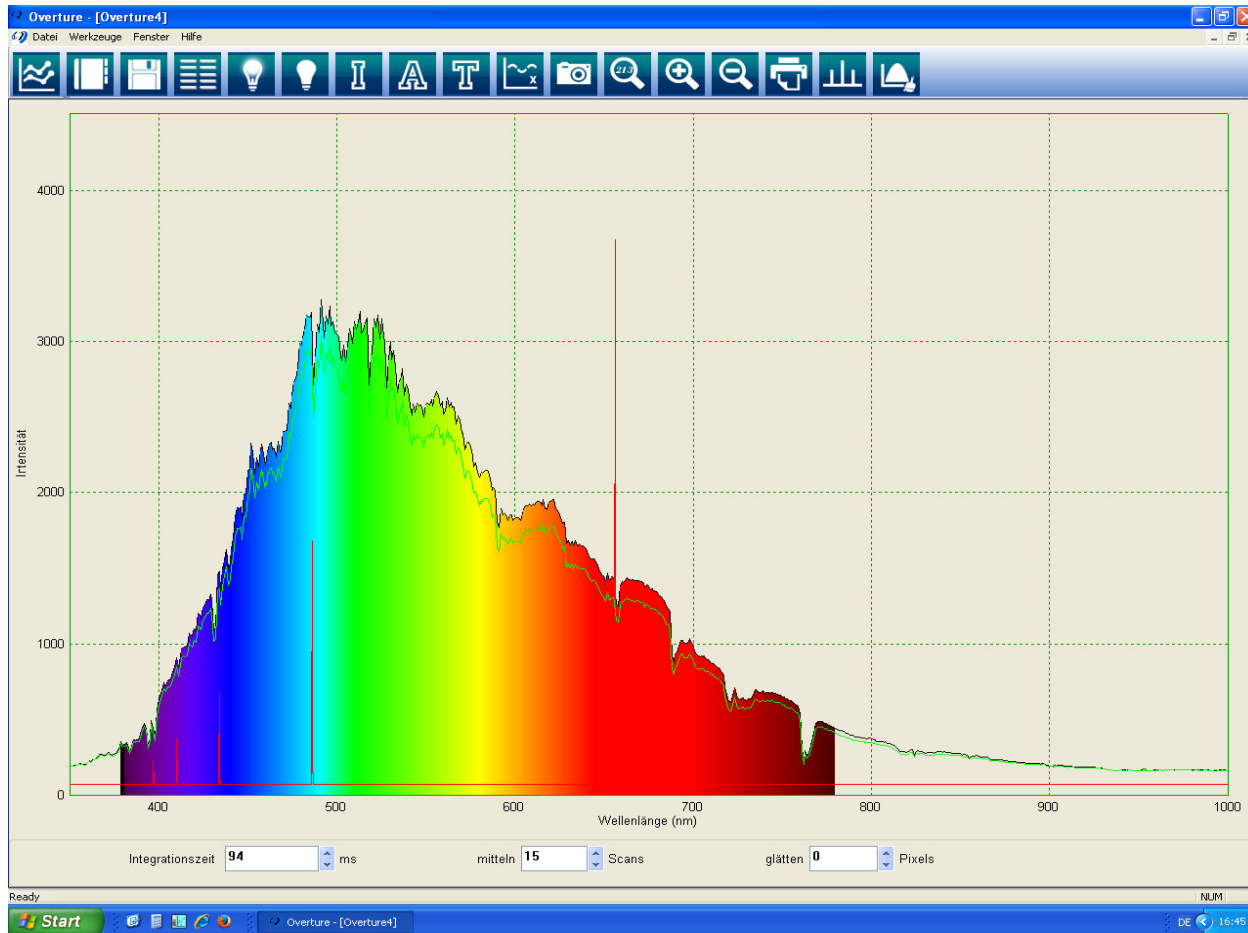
Overture - [Overture4]
Datei Werkzeuge Fenster Hilfe

4000
3000
2000
1000
0
Intensität
400
500
600
700
800
900
1000
Wellenlänge (nm)

Integrationszeit 94 ms
mitteln 15 Scans
glätten 0 Pixels

Ready
NUM
Start
Overture - [Overture4]
DE 16:45